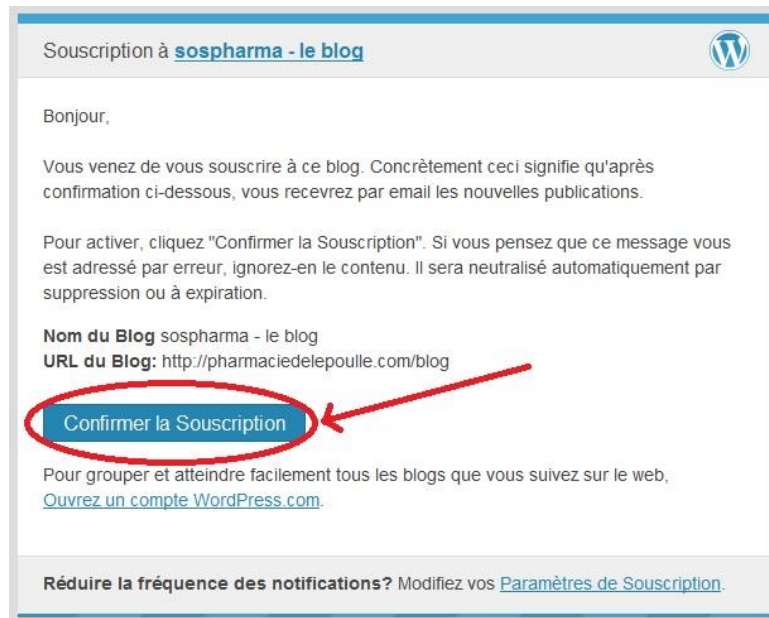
Souscription à sospharma - le blog

Bonjour,

Vous venez de vous souscrire à ce blog. Concrètement ceci signifie qu'après confirmation ci-dessous, vous recevrez par email les nouvelles publications.

Pour activer, cliquez "Confirmer la Souscription". Si vous pensez que ce message vous est adressé par erreur, ignorez-en le contenu. Il sera neutralisé automatiquement par suppression ou à expiration.

Nom du Blog sospharma - le blog
URL du Blog: http://pharmaciedelepoulle.com/blog

Confirmer la Souscription

Pour grouper et atteindre facilement tous les blogs que vous suivez sur le web, Ouvrez un compte WordPress.com.

Réduire la fréquence des notifications? Modifiez vos Paramètres de Souscription.